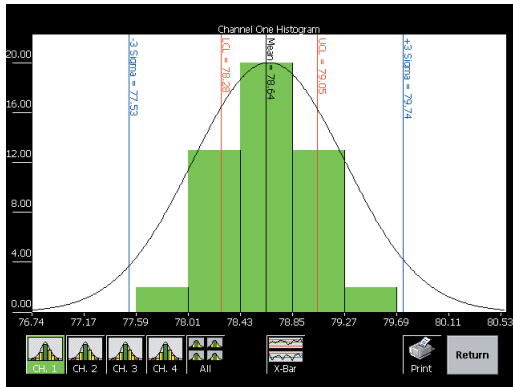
Channel One Histogram

20.00
16.00
12.00
8.00
4.00
0.00

-3 Sigma = 77.53
LCL = 78.20
Mean = 78.64
UCL = 79.05
+3 Sigma = 79.74

76.74
77.17
77.59
78.01
78.43
78.85
79.27
79.69
80.11
80.53

CH. 1
CH. 2
CH. 3
CH. 4
All
X-Bar
Print
Return